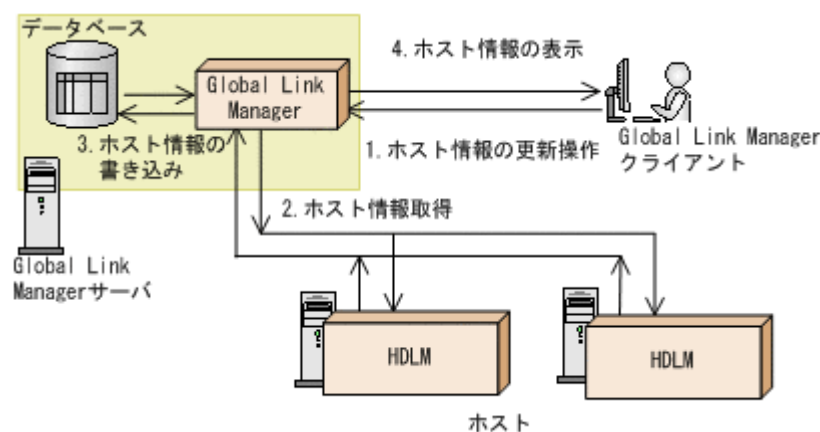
データベース

Global Link Manager

4. ホスト情報の表示

1. ホスト情報の更新操作

Global Link Manager クライアント

3. ホスト情報の書き込み

2. ホスト情報取得

Global Link Managerサーバ

HDLM

HDLM

ホスト